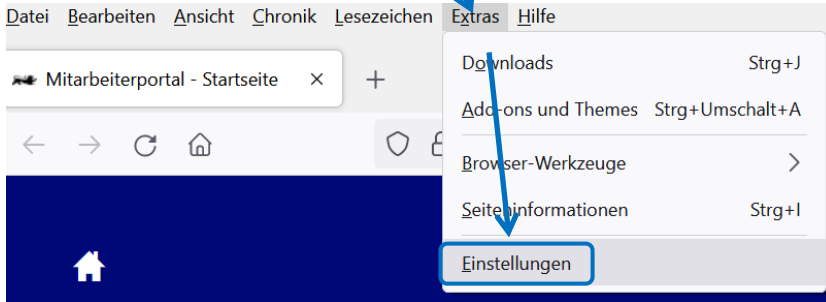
Datei Bearbeiten Ansicht Chronik Lesezeichen Extras Hilfe

Mitarbeiterportal - Startseite ×

+

Downloads Strg+J

Add-ons und Themes Strg+Umschalt+A

Browser-Werkzeuge >

Seiteninformationen Strg+I

Einstellungen